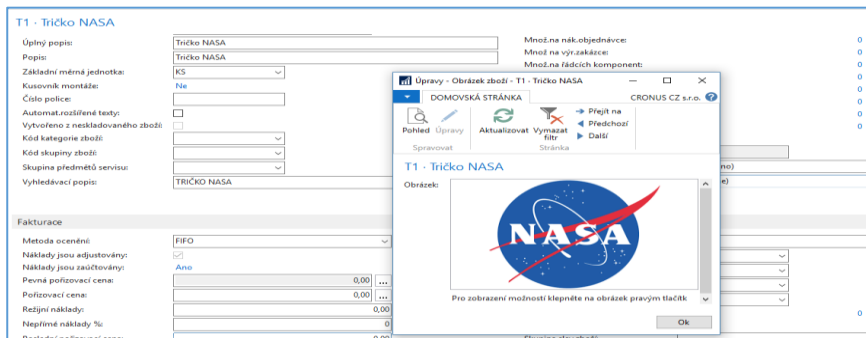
T1 · Tričko NASA

Úplný popis: Tričko NASA
Popis: Tričko NASA
Základní měrná jednotka: KS
Kusovník montáže: Ne
Číslo police:
Automat.rozšířené texty:
Vytvořeno z neskladového zboží:
Kód kategorie zboží:
Kód skupiny zboží:
Skupina předmětů servisu:
Vyhledávací popis: TRIČKO NASA

Množ.na nák.objednávce: 0
Množ.na výr.zakázce: 0
Množ.na řádcích komponent: 0
0
0
0
0

no)
e)

Fakturace

Metoda ocenění: FIFO
Náklady jsou adjustovány:
Náklady jsou zaúčtovány: Ano
Pevná pořizovací cena: 0,00
Pořizovací cena: 0,00
Režijní náklady: 0,00
Nepřímé náklady %: 0
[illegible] 0,00

0

Úpravy - Obrázek zboží - T1 · Tričko NASA
DOMOVSKÁ STRÁNKA
CRONUS CZ s.r.o.
Pohled
Úpravy
Aktualizovat
Vymazat filtr
Přejít na
Předchozí
Další
Spravovat
Stránka

T1 · Tričko NASA
Obrázek:
NASA
Pro zobrazení možností klepněte na obrázek pravým tlačítk
Ok